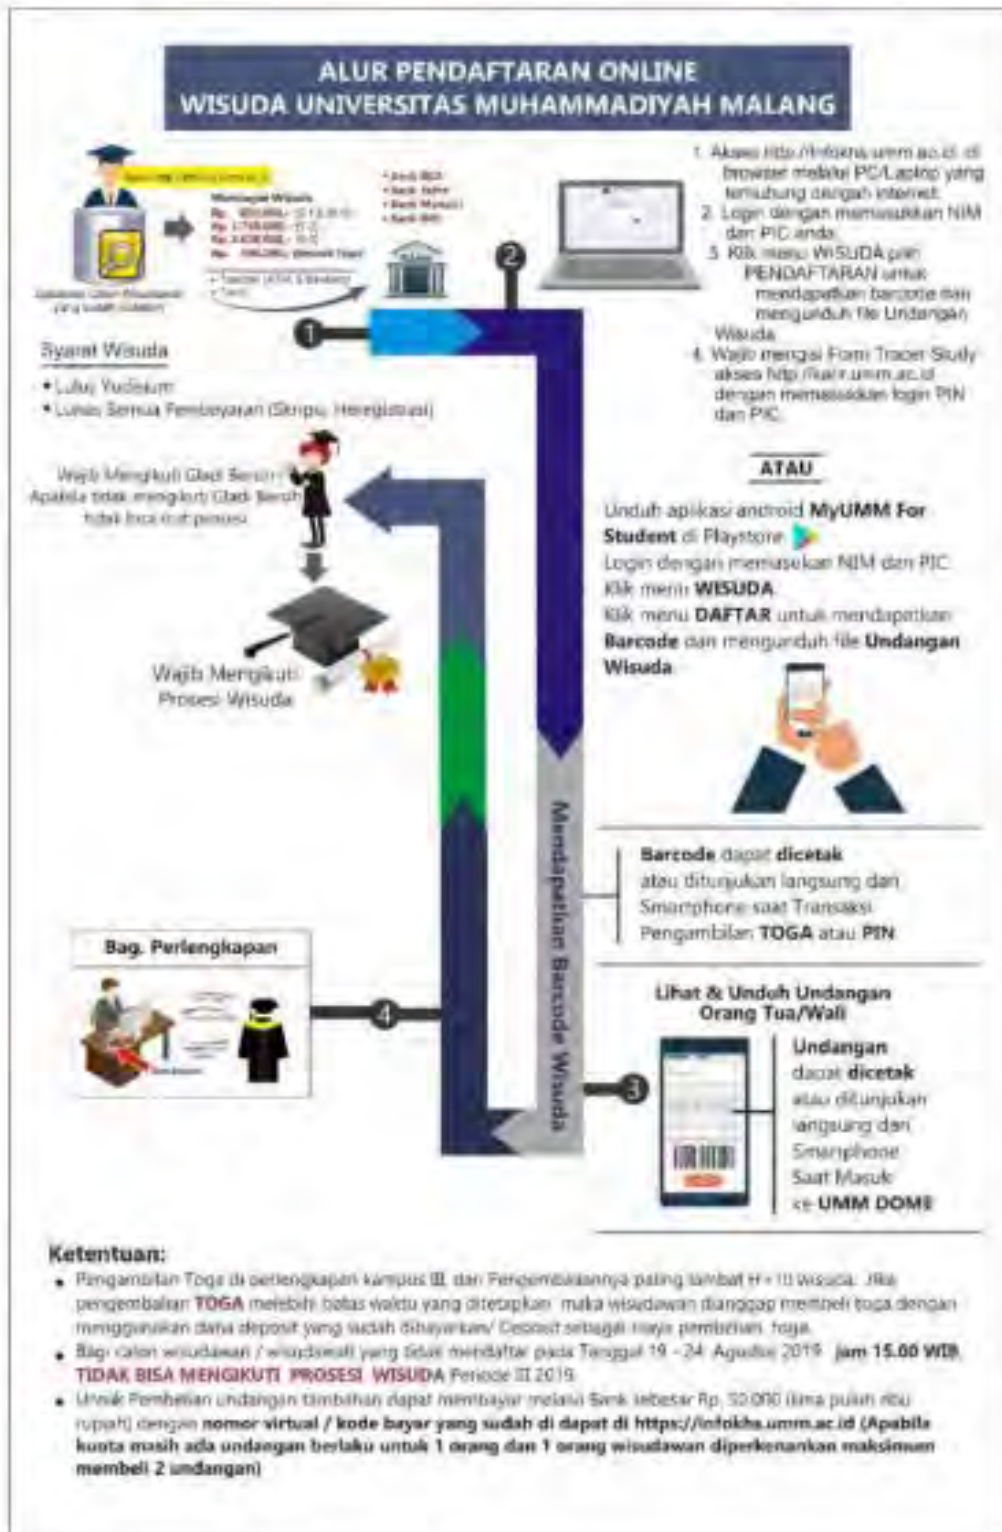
ALUR PENDAFTARAN ONLINE
WISUDA UNIVERSITAS MUHAMMADIYAH MALANG

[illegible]

Membayar Wisuda
Rp. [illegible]
Rp. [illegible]
Rp. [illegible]
Rp. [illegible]

• Bank BNI
• Bank Jatim
• Bank Mandiri
• Bank BRI

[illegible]

Database Calon Wisudawan (Yang sudah Yudisium)

1

2

1. Akses http://infokhs.umm.ac.id di browser melalui PC/Laptop yang terhubung dengan internet.
2. Login dengan memasukkan NIM dan PIC anda.
3. Klik menu WISUDA lalu PENDAFTARAN untuk mendapatkan barcode dan mengunduh file Undangan Wisuda.
4. Wajib mengisi Form Tracer Study akses http://karir.umm.ac.id dengan memasukkan login PIN dan PIC.

Syarat Wisuda
• Lulus Yudisium
• Lunas Semua Pembayaran (Skripsi, Heregistrasi)

ATAU

Unduh aplikasi android MyUMM For Student di Playstore
Login dengan memasukkan NIM dan PIC
Klik menu WISUDA
Klik menu DAFTAR untuk mendapatkan Barcode dan mengunduh file Undangan Wisuda

Wajib Mengikuti Gladi Bersih
Apabila tidak mengikuti Gladi Bersih tidak bisa ikut prosesi

Wajib Mengikuti Prosesi Wisuda

Mendapatkan Barcode Wisuda

Barcode dapat dicetak atau ditunjukan langsung dari Smartphone saat Transaksi Pengambilan TOGA atau PIN

Bag. Perlengkapan

4

Lihat & Unduh Undangan Orang Tua/Wali

3

Undangan dapat dicetak atau ditunjukan langsung dari Smartphone Saat Masuk ke UMM DOME

Ketentuan:
• Pengambilan Toga di perlengkapan kampus III dan Pengembaliannya paling lambat H+10 wisuda. Jika pengembalian TOGA melebihi batas waktu yang ditetapkan maka wisudawan dianggap membeli toga dengan menggunakan dana deposit yang sudah dibayarkan/ Deposit sebagai biaya pembelian toga.
• Bagi calon wisudawan / wisudawati yang tidak mendaftar pada Tanggal 19 - 24 Agustus 2019 jam 15.00 WIB TIDAK BISA MENGIKUTI PROSESI WISUDA Periode III 2019.
• Untuk Pembelian undangan tambahan dapat membayar melalui Bank sebesar Rp. 50.000 (lima puluh ribu rupiah) dengan nomor virtual / kode bayar yang sudah di dapat di https://infokhs.umm.ac.id (Apabila kuota masih ada undangan berlaku untuk 1 orang dan 1 orang wisudawan diperkenankan maksimum membeli 2 undangan)